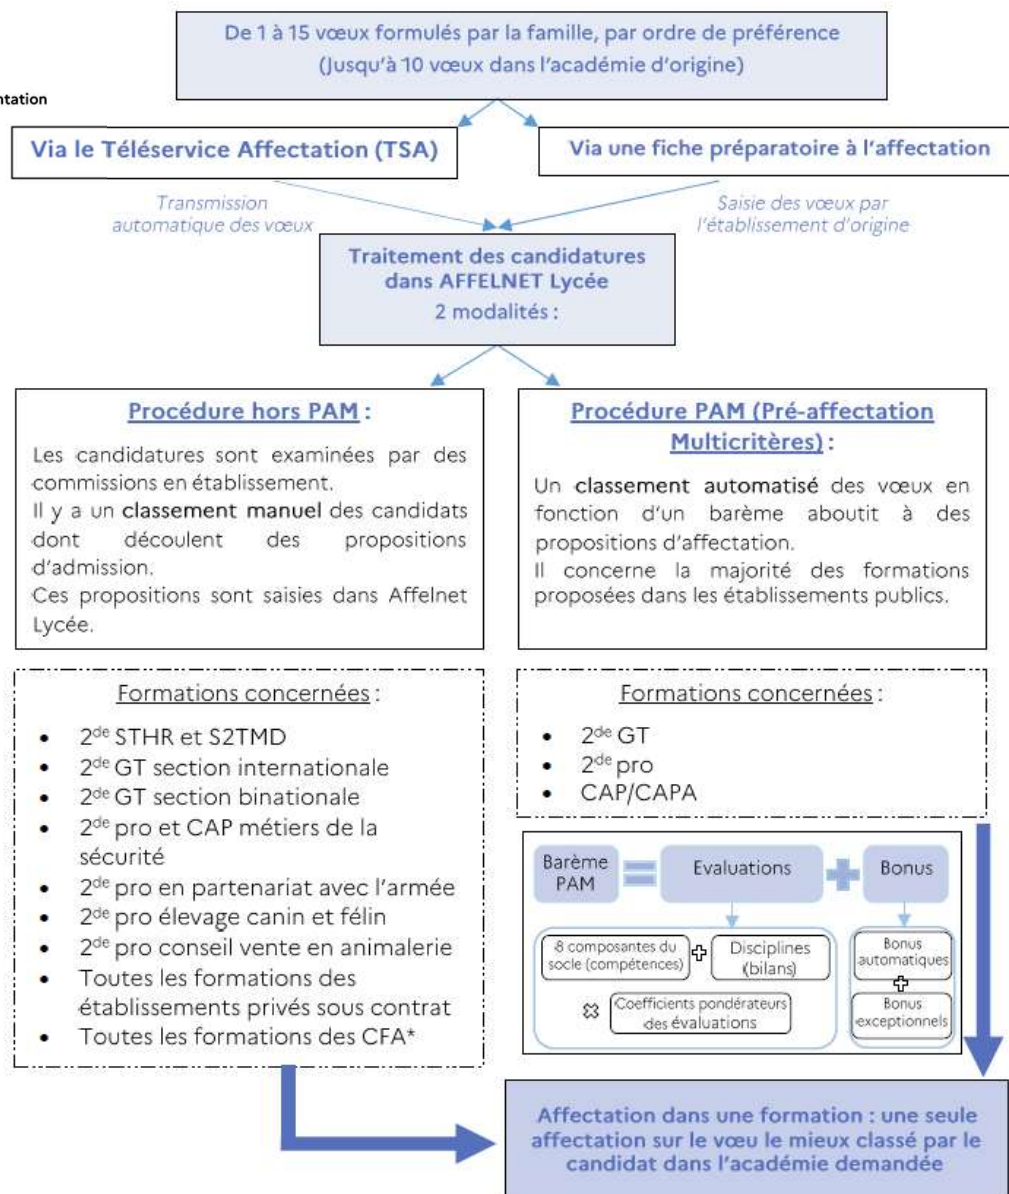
De 1 à 15 vœux formulés par la famille, par ordre de préférence
(Jusqu'à 10 vœux dans l'académie d'origine)

ntation

Via le Téléservice Affectation (TSA)

Via une fiche préparatoire à l'affectation

Transmission automatique des vœux

Saisie des vœux par l'établissement d'origine

Traitement des candidatures dans AFFELNET Lycée
2 modalités :

Procédure hors PAM :

Les candidatures sont examinées par des commissions en établissement.
Il y a un classement manuel des candidats dont découlent des propositions d'admission.
Ces propositions sont saisies dans Affelnet Lycée.

Procédure PAM (Pré-affectation Multicritères) :

Un classement automatisé des vœux en fonction d'un barème aboutit à des propositions d'affectation.
Il concerne la majorité des formations proposées dans les établissements publics.

Formations concernées :

- 2$^{de}$ STHR et S2TMD
- 2$^{de}$ GT section internationale
- 2$^{de}$ GT section binationale
- 2$^{de}$ pro et CAP métiers de la sécurité
- 2$^{de}$ pro en partenariat avec l'armée
- 2$^{de}$ pro élevage canin et félin
- 2$^{de}$ pro conseil vente en animalerie
- Toutes les formations des établissements privés sous contrat
- Toutes les formations des CFA*

Formations concernées :

- 2$^{de}$ GT
- 2$^{de}$ pro
- CAP/CAPA

Barème PAM = Evaluations + Bonus

8 composantes du socle (compétences) + Disciplines (bilans)
× Coefficients pondérateurs des évaluations

Bonus automatiques + Bonus exceptionnels

Affectation dans une formation : une seule affectation sur le vœu le mieux classé par le candidat dans l'académie demandée